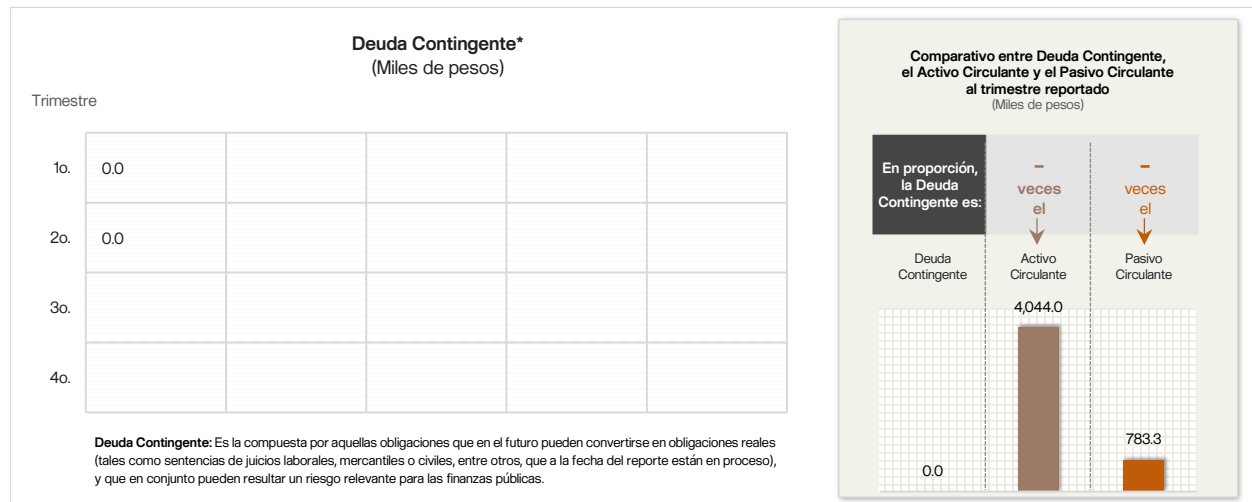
Deuda Contingente*
(Miles de pesos)

Trimestre

1o. 0.0
2o. 0.0
3o.
4o.

**Deuda Contingente:** Es la compuesta por aquellas obligaciones que en el futuro pueden convertirse en obligaciones reales (tales como sentencias de juicios laborales, mercantiles o civiles, entre otros, que a la fecha del reporte están en proceso), y que en conjunto pueden resultar un riesgo relevante para las finanzas públicas.

Comparativo entre Deuda Contingente, el Activo Circulante y el Pasivo Circulante al trimestre reportado
(Miles de pesos)

En proporción, la Deuda Contingente es:

–
veces el

–
veces el

Deuda Contingente

Activo Circulante

Pasivo Circulante

4,044.0

783.3

0.0